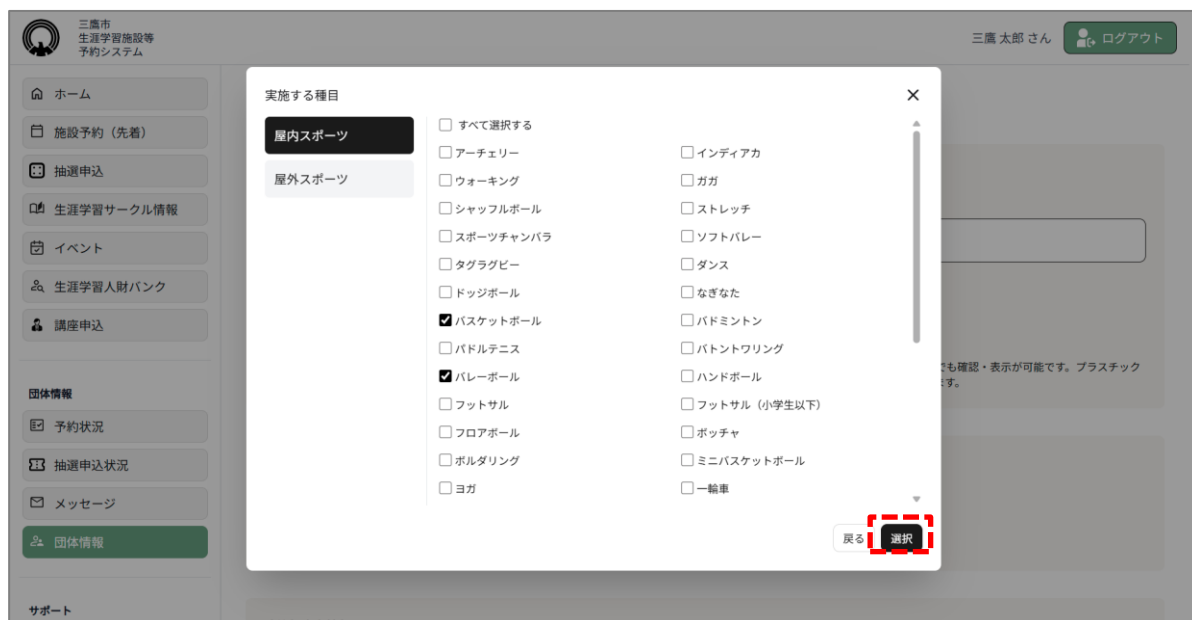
三鷹市
生涯学習施設等
予約システム

三鷹 太郎 さん
ログアウト

ホーム
施設予約（先着）
抽選申込
生涯学習サークル情報
イベント
生涯学習人財バンク
講座申込

団体情報
予約状況
抽選申込状況
メッセージ
団体情報

サポート

でも確認・表示が可能です。プラスチック
す。

実施する種目

屋内スポーツ
屋外スポーツ

☐ すべて選択する

| | |
|---|---|
| ☐ アーチェリー | ☐ インディアカ |
| ☐ ウォーキング | ☐ ガガ |
| ☐ シャッフルボール | ☐ ストレッチ |
| ☐ スポーツチャンバラ | ☐ ソフトバレー |
| ☐ タグラグビー | ☐ ダンス |
| ☐ ドッジボール | ☐ なぎなた |
| ☑ バスケットボール | ☐ バドミントン |
| ☐ パドルテニス | ☐ バトントワリング |
| ☑ バレーボール | ☐ ハンドボール |
| ☐ フットサル | ☐ フットサル（小学生以下） |
| ☐ フロアボール | ☐ ボッチャ |
| ☐ ボルダリング | ☐ ミニバスケットボール |
| ☐ ヨガ | ☐ 一輪車 |

戻る
選択